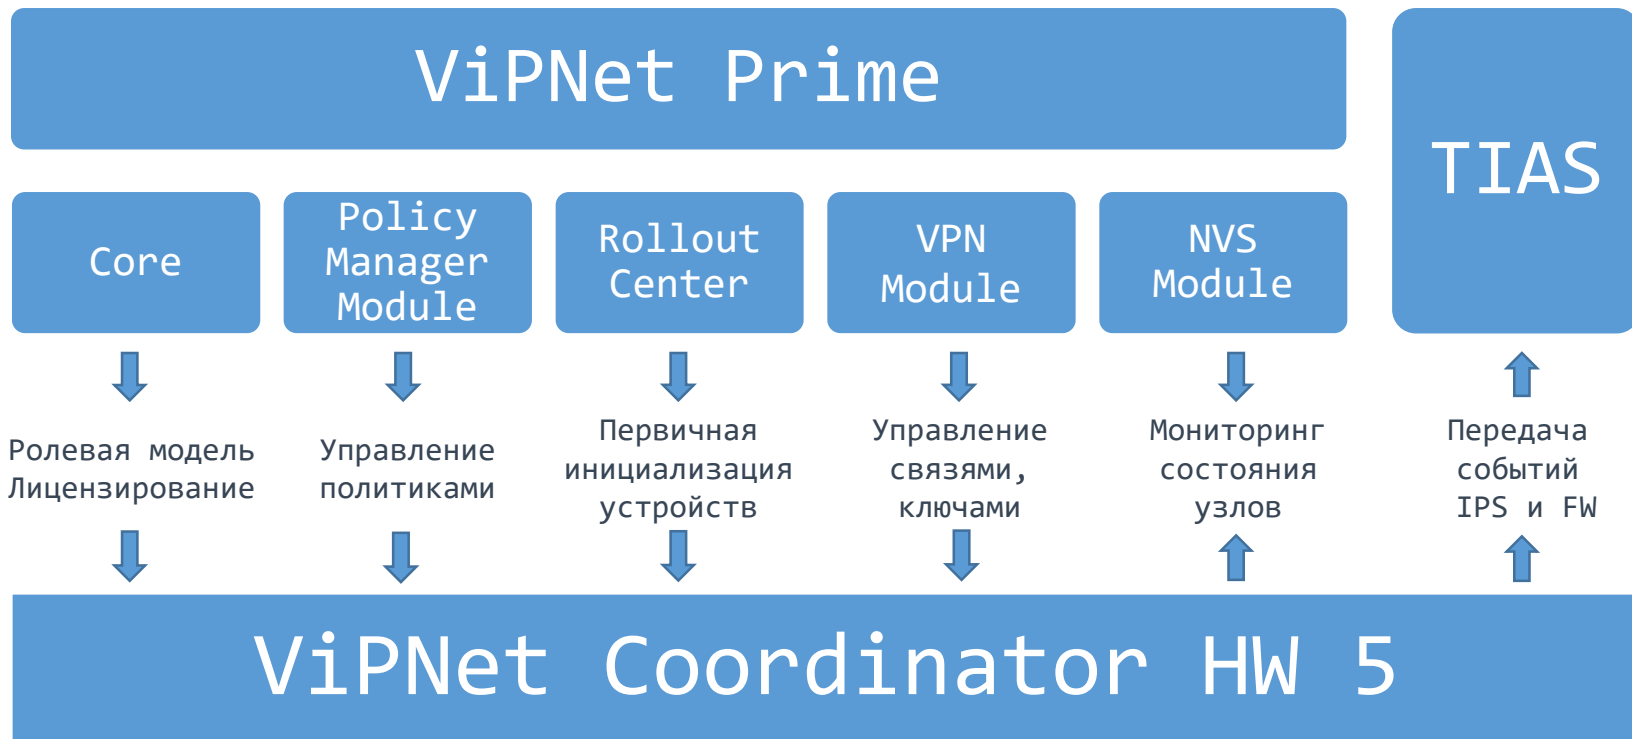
ViPNet Prime

TIAS

Core

Policy Manager Module

Rollout Center

VPN Module

NVS Module

Ролевая модель Лицензирование

Управление политиками

Первичная инициализация устройств

Управление связями, ключами

Мониторинг состояния узлов

Передача событий IPS и FW

ViPNet Coordinator HW 5